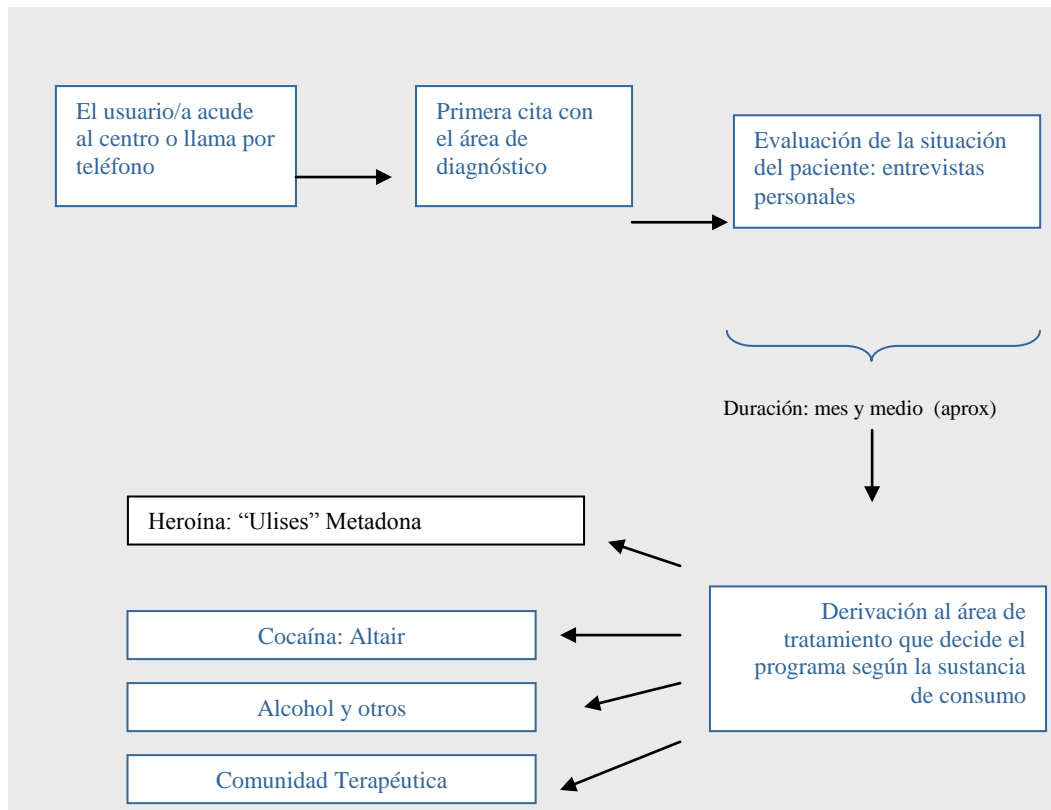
El usuario/a acude al centro o llama por teléfono

Primera cita con el área de diagnóstico

Evaluación de la situación del paciente: entrevistas personales

Duración: mes y medio (aprox)

Heroína: “Ulises” Metadona

Derivación al área de tratamiento que decide el programa según la sustancia de consumo

Cocaína: Altair

Alcohol y otros

Comunidad Terapéutica